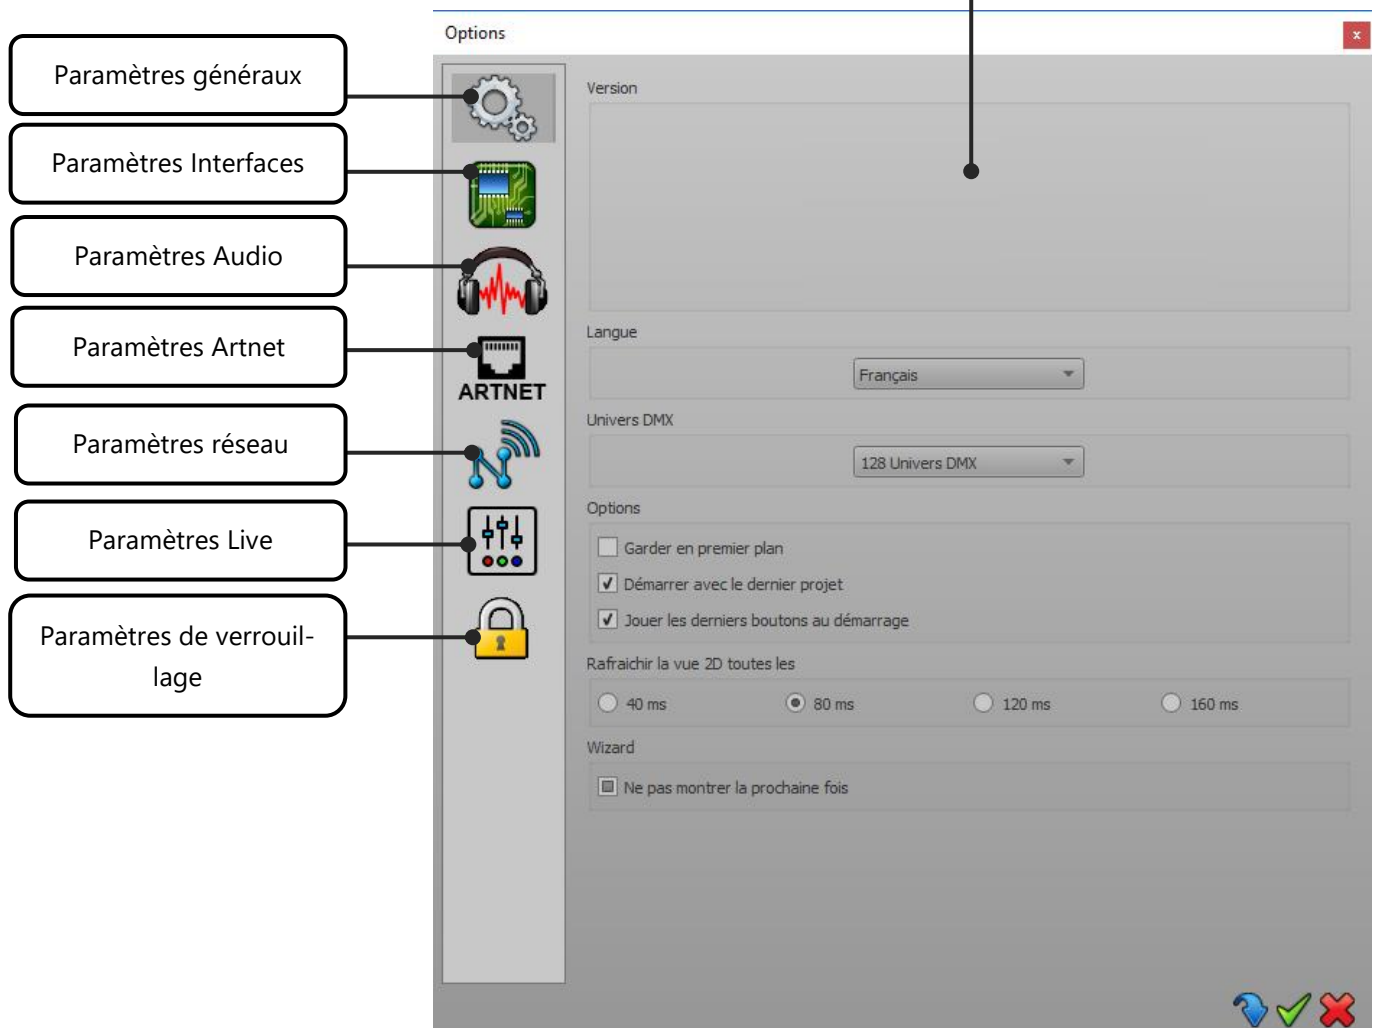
Paramètres généraux

Paramètres Interfaces

Paramètres Audio

Paramètres Artnet

Paramètres réseau

Paramètres Live

Paramètres de verrouillage

Options

x

ARTNET

Version

Langue

Français

Univers DMX

128 Univers DMX

Options

Garder en premier plan

Démarrer avec le dernier projet

Jouer les derniers boutons au démarrage

Rafraichir la vue 2D toutes les

40 ms

80 ms

120 ms

160 ms

Wizard

Ne pas montrer la prochaine fois